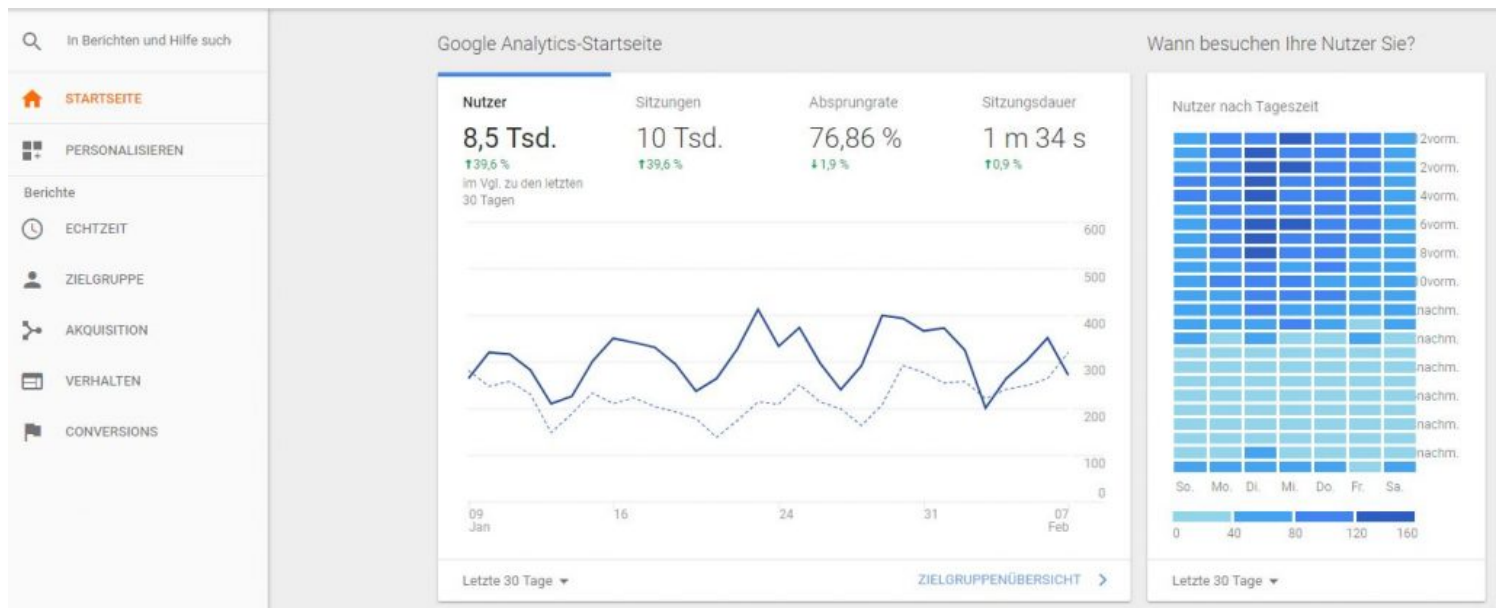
In Berichten und Hilfe such

STARTSEITE

PERSONALISIEREN

Berichte

ECHTZEIT

ZIELGRUPPE

AKQUISITION

VERHALTEN

CONVERSIONS

Google Analytics-Startseite

| Nutzer | Sitzungen | Absprungrate | Sitzungsdauer |
|---|---|---|---|
| 8,5 Tsd. | 10 Tsd. | 76,86 % | 1 m 34 s |
| ↑39,6 % | ↑39,6 % | ↓1,9 % | ↑0,9 % |

im Vgl. zu den letzten 30 Tagen

600
500
400
300
200
100
0

09 Jan
16
24
31
07 Feb

Letzte 30 Tage

ZIELGRUPPENÜBERSICHT

Wann besuchen Ihre Nutzer Sie?

Nutzer nach Tageszeit

2vorm.
2vorm.
4vorm.
6vorm.
8vorm.
0vorm.
nachm.
nachm.
nachm.
nachm.
nachm.
nachm.

So. Mo. Di. Mi. Do. Fr. Sa.

0 40 80 120 160

Letzte 30 Tage